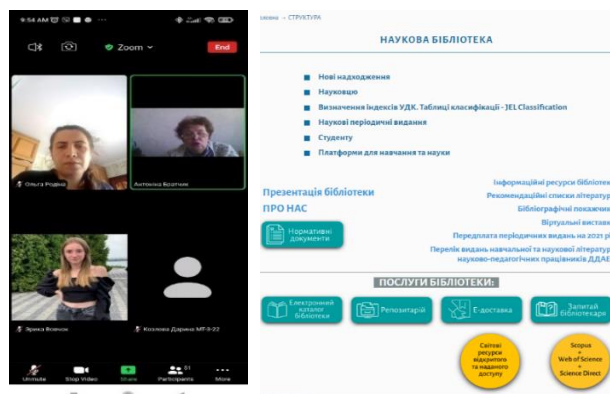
9:54 AM

Zoom

End

Ольга Родіна

Антоніна Бротчик

Ярина Всечок

Козлова Дарина МТ-9-22

Unmute Stop Video Share Participants 51 More

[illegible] » СТРУКТУРА

НАУКОВА БІБЛІОТЕКА

Нові надходження

Науковцю

Визначення індексів УДК. Таблиці класифікації - JEL Classification

Наукові періодичні видання

Студенту

Платформи для навчання та науки

Презентація бібліотеки

ПРО НАС

Нормативні документи

Інформаційні ресурси бібліотек

Рекомендаційні списки літератур

Бібліографічні покажчи

Віртуальні вистав

Передплата періодичних видань на 2021 рі

Перелік видань навчальної та наукової літератур науково-педагогічних працівників ДДАЕ

ПОСЛУГИ БІБЛІОТЕКИ:

Електронний каталог бібліотеки

Репозитарій

Е-доставка

Запитай бібліотекаря

Світові ресурси відкритого та наданого доступу

Scopus + Web of Science + Science Direct